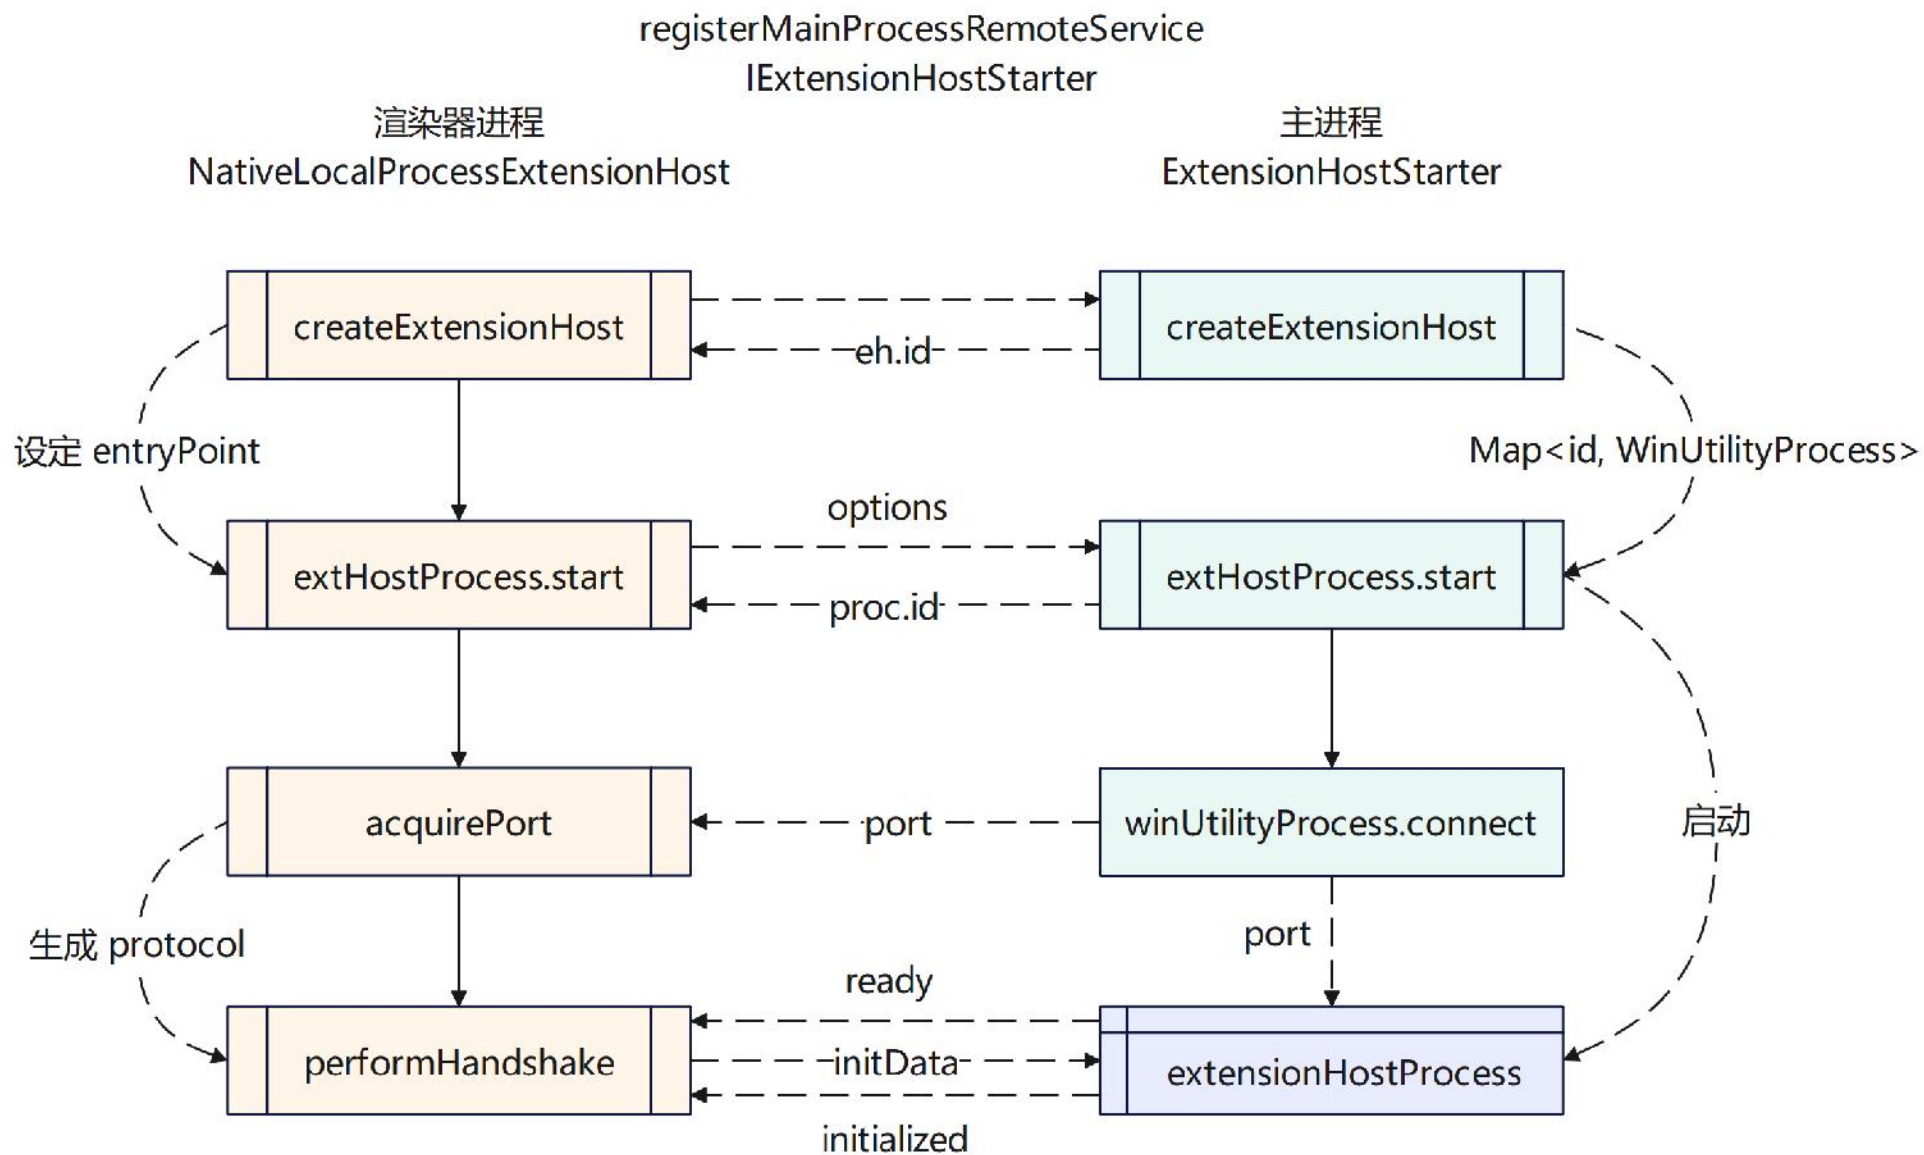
registerMainProcessRemoteService
IExtensionHostStarter

渲染器进程
NativeLocalProcessExtensionHost

主进程
ExtensionHostStarter

createExtensionHost

eh.id

createExtensionHost

设定 entryPoint

Map<id, WinUtilityProcess>

options

extHostProcess.start

proc.id

extHostProcess.start

acquirePort

port

winUtilityProcess.connect

启动

生成 protocol

port

ready

performHandshake

initData

extensionHostProcess

initialized